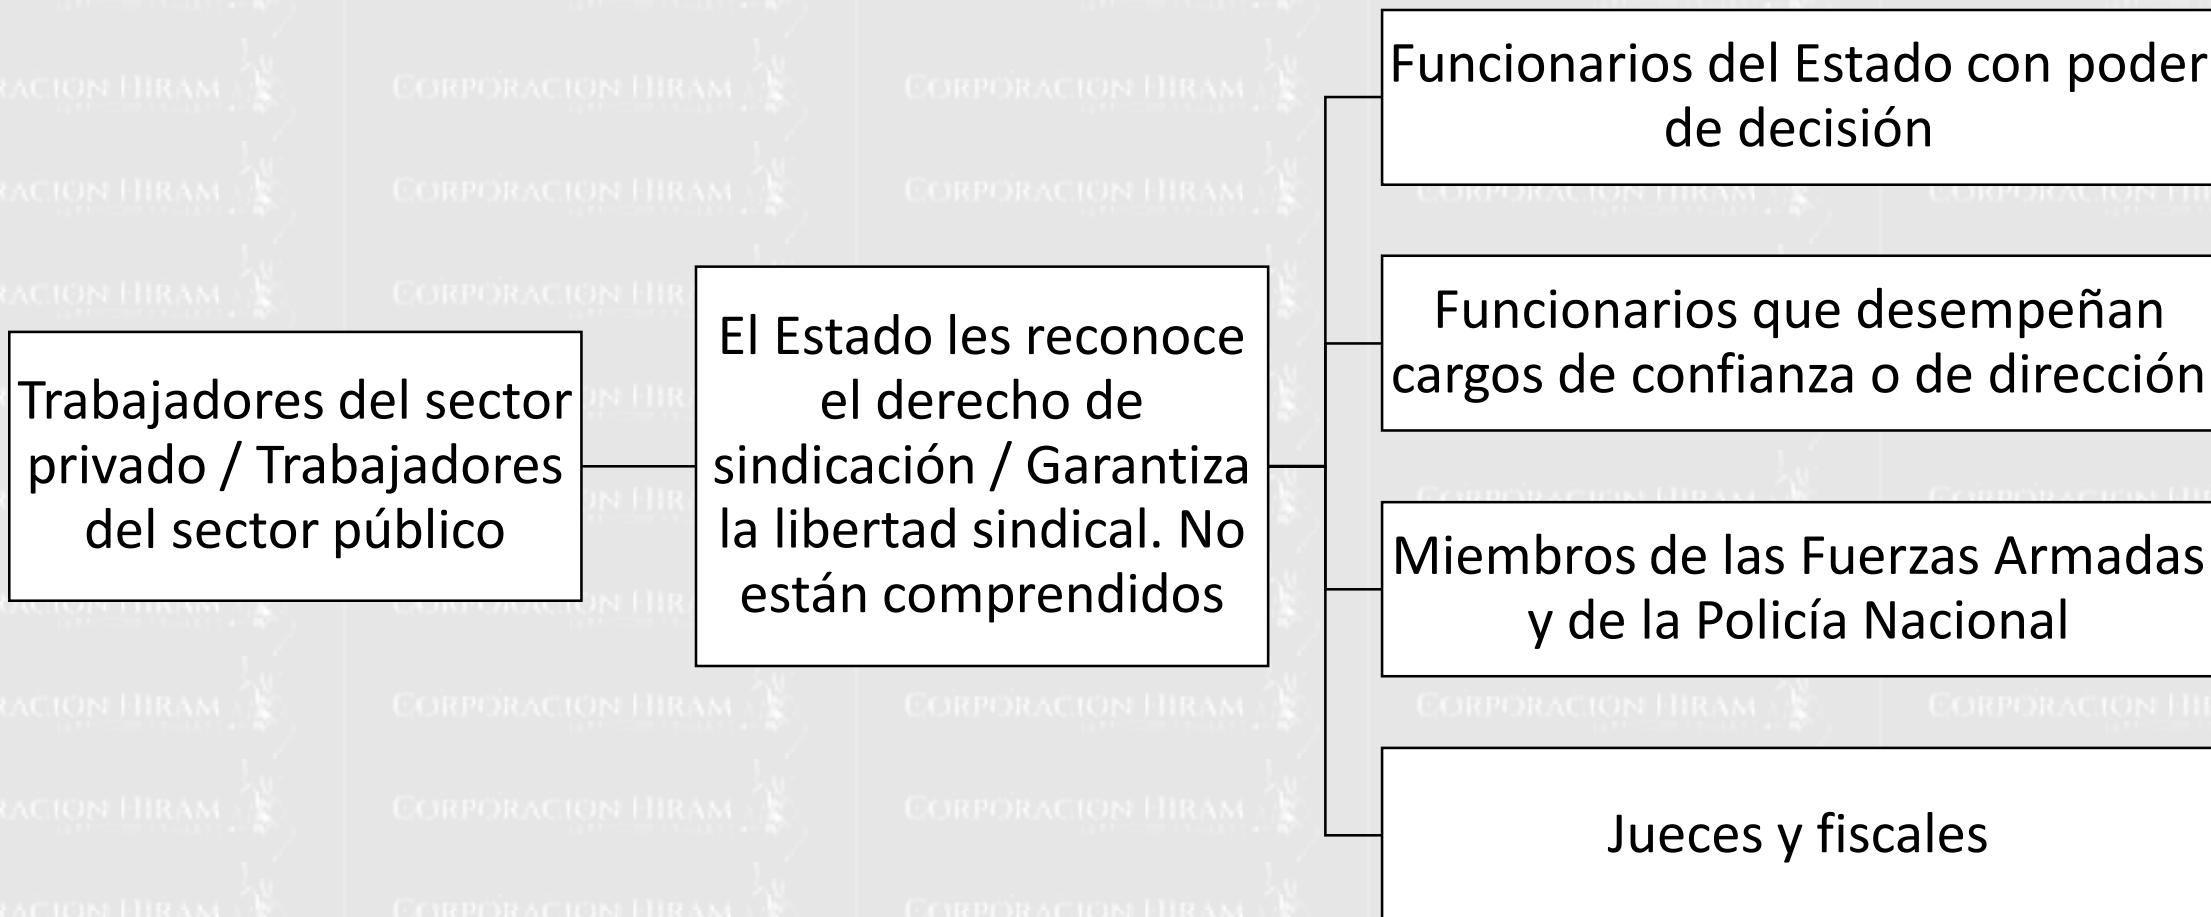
Trabajadores del sector privado / Trabajadores del sector público

El Estado les reconoce el derecho de sindicación / Garantiza la libertad sindical. No están comprendidos

Funcionarios del Estado con poder de decisión

Funcionarios que desempeñan cargos de confianza o de dirección

Miembros de las Fuerzas Armadas y de la Policía Nacional

Jueces y fiscales

CORPORACION HIRAM